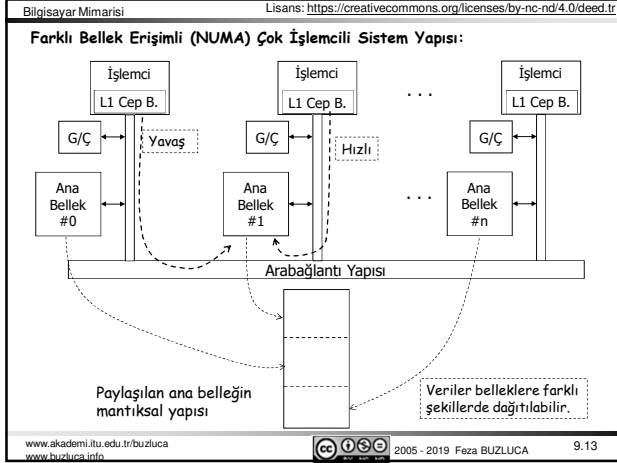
Bilgisayar Mimarisi

Lisans: https://creativecommons.org/licenses/by-nc-nd/4.0/deed.tr

Farklı Bellek Erişimli (NUMA) Çok İşlemcili Sistem Yapısı:

İşlemci

L1 Cep B.

G/Ç

Yavaş

Ana Bellek #0

İşlemci

L1 Cep B.

G/Ç

Hızlı

Ana Bellek #1

. . .

. . .

İşlemci

L1 Cep B.

G/Ç

Ana Bellek #n

Arabağlantı Yapısı

Paylaşılan ana belleğin mantıksal yapısı

Veriler belleklere farklı şekillerde dağıtılabilir.

www.akademi.itu.edu.tr/buzluca
www.buzluca.info

2005 - 2019 Feza BUZLUCA

9.13